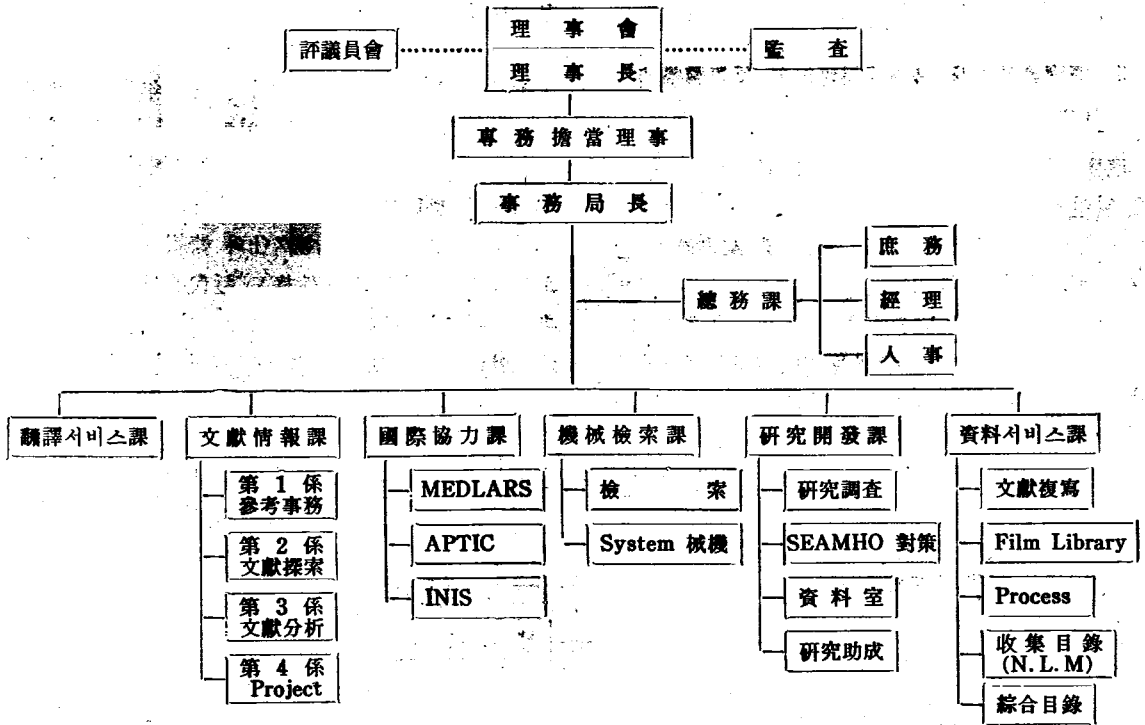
評議員會

理 事 會

理 事 長

監 査

事 務 擔 當 理 事

事 務 局 長

總 務 課

庶 務

經 理

人 事

飜譯서비스課

文 獻 情 報 課

第 1 係 參考事務

第 2 係 文獻探索

第 3 係 文獻分析

第 4 係 Project

國 際 協 力 課

MEDLARS

APTIC

INIS

機 械 檢 索 課

檢 索

System 械機

研 究 開 發 課

研究調査

SEAMHO 對策

資 料 室

研究助成

資料서비스課

文獻複寫

Film Library

Process

收 集 目 錄 (N.L.M)

綜合目錄